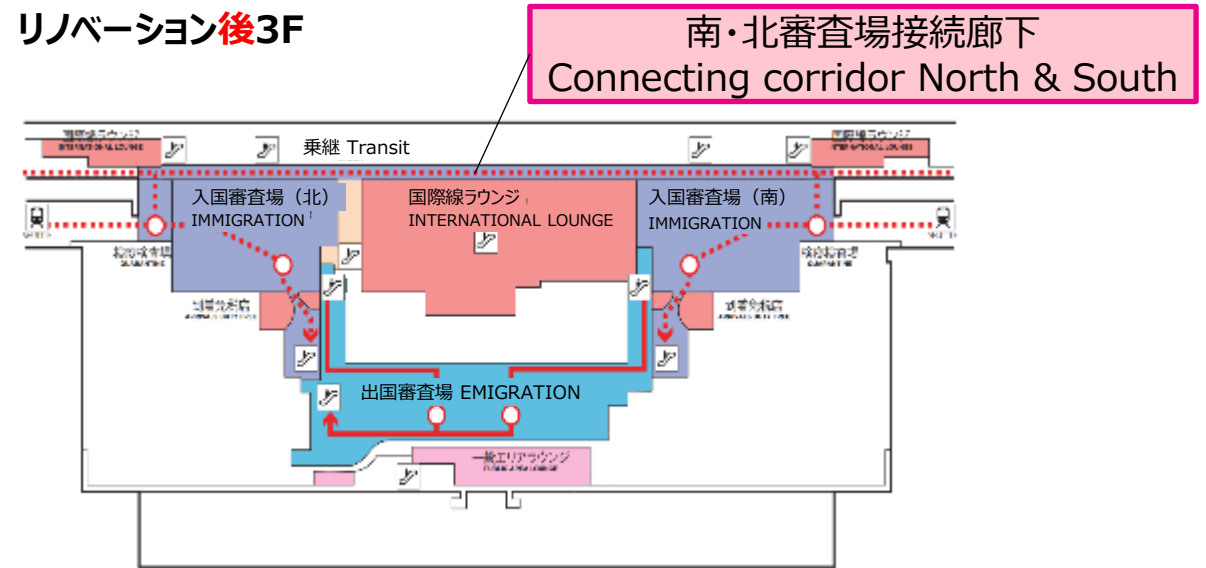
リノベーション後3F

南・北審査場接続廊下
Connecting corridor North & South

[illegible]

乗継 Transit

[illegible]

入国審査場（北）
IMMIGRATION

国際線ラウンジ
INTERNATIONAL LOUNGE

入国審査場（南）
IMMIGRATION

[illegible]

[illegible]

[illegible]

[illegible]

出国審査場 EMIGRATION

一般エリアラウンジ
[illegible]